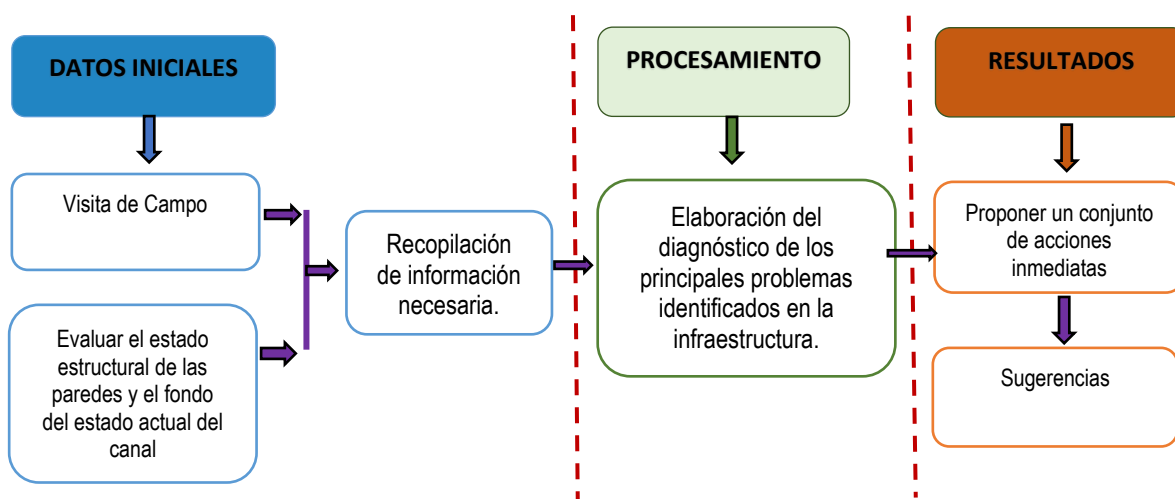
DATOS INICIALES

Visita de Campo

Evaluar el estado estructural de las paredes y el fondo del estado actual del canal

Recopilación de información necesaria.

PROCESAMIENTO

Elaboración del diagnóstico de los principales problemas identificados en la infraestructura.

RESULTADOS

Proponer un conjunto de acciones inmediatas

Sugerencias